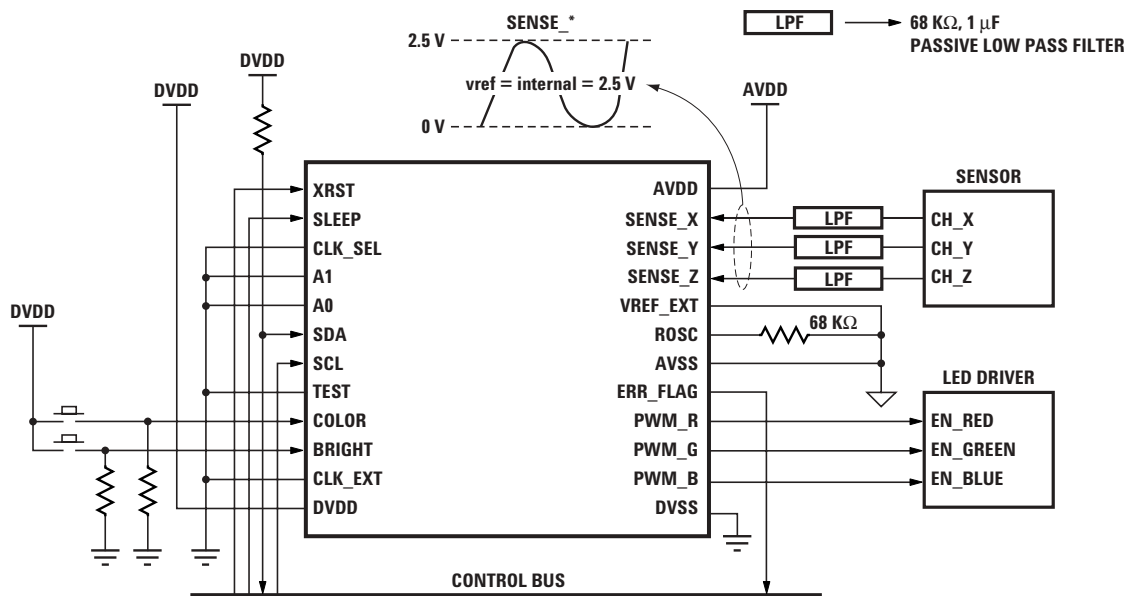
SENSE_*

2.5 V

vref = internal = 2.5 V

0 V

LPF

68 KΩ, 1 μF
PASSIVE LOW PASS FILTER

DVDD

DVDD

AVDD

XRST
SLEEP
CLK_SEL
A1
A0
SDA
SCL
TEST
COLOR
BRIGHT
CLK_EXT
DVDD

AVDD
SENSE_X
SENSE_Y
SENSE_Z
VREF_EXT
ROSC
AVSS
ERR_FLAG
PWM_R
PWM_G
PWM_B
DVSS

LPF
LPF
LPF

SENSOR
CH_X
CH_Y
CH_Z

68 KΩ

DVDD

LED DRIVER
EN_RED
EN_GREEN
EN_BLUE

CONTROL BUS